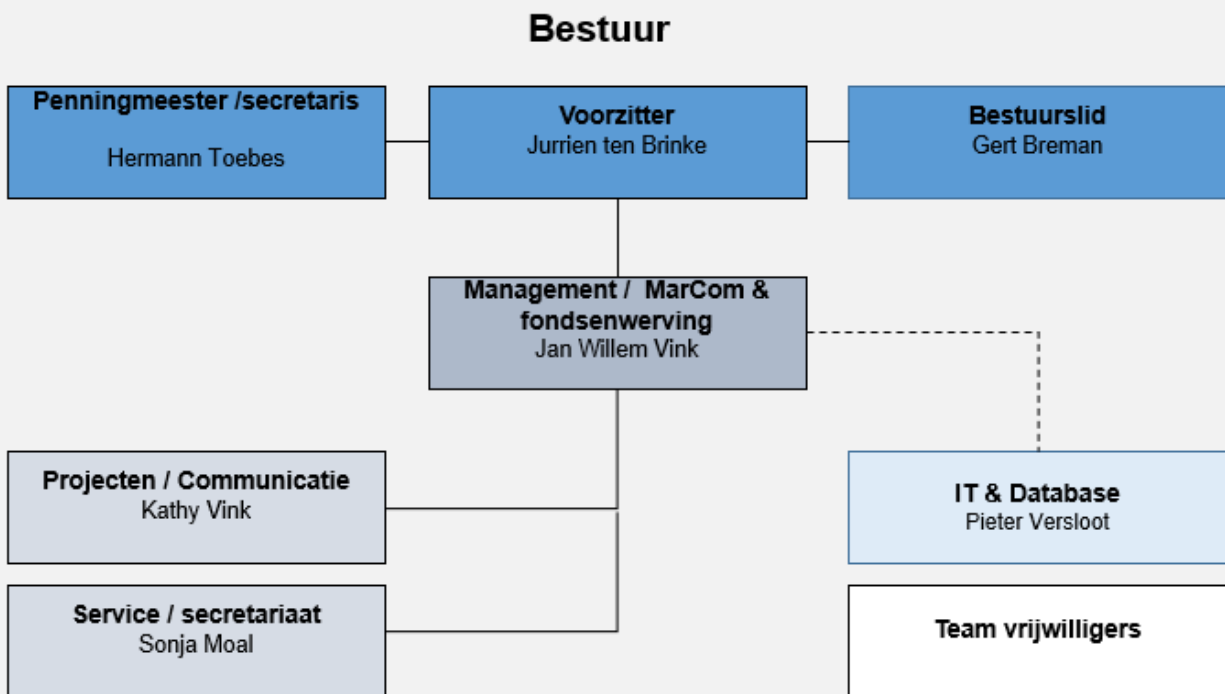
Bestuur

Penningmeester /secretaris
Hermann Toebes

Voorzitter
Jurrien ten Brinke

Bestuurslid
Gert Breman

Management / MarCom & fondsenwerving
Jan Willem Vink

Projecten / Communicatie
Kathy Vink

IT & Database
Pieter Versloot

Service / secretariaat
Sonja Moal

Team vrijwilligers